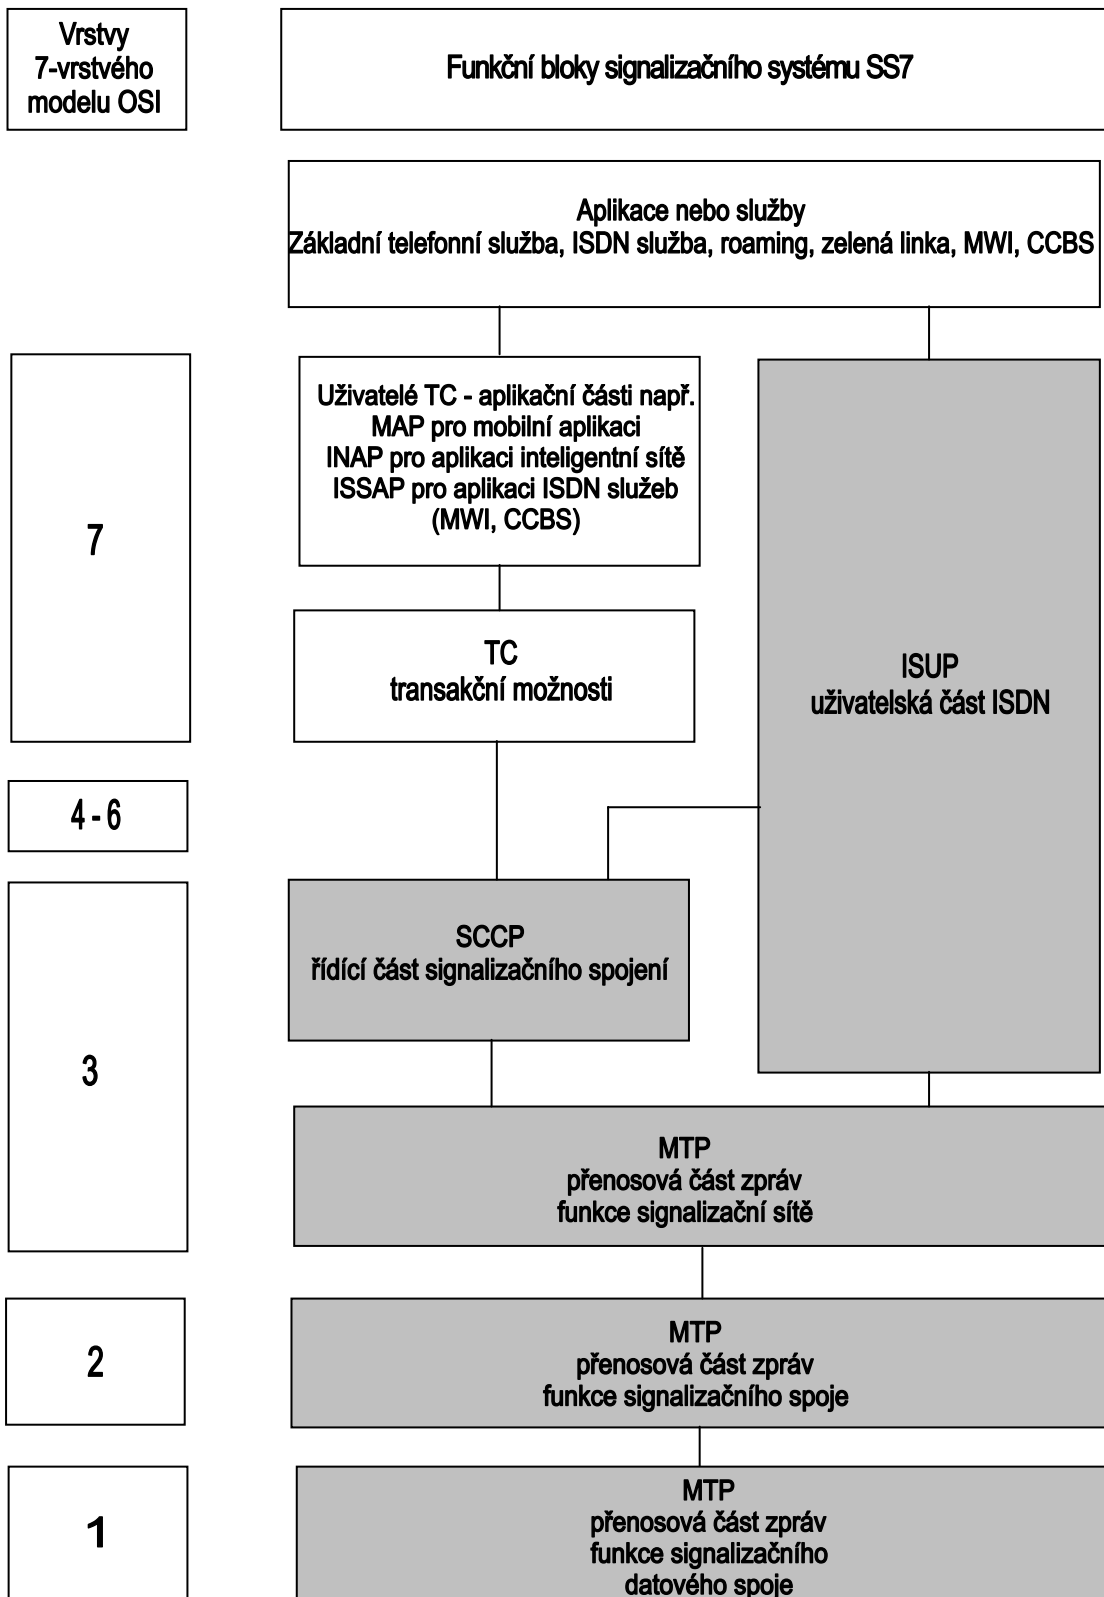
Vrstvy 7-vrstvého modelu OSI

Funkční bloky signalizačního systému SS7

Aplikace nebo služby
Základní telefonní služba, ISDN služba, roaming, zelená linka, MWI, CCBS

7

Uživatelé TC - aplikační části např.
MAP pro mobilní aplikaci
INAP pro aplikaci inteligentní sítě
ISSAP pro aplikaci ISDN služeb
(MWI, CCBS)

TC
transakční možnosti

ISUP
uživatelská část ISDN

4 - 6

3

SCCP
řídící část signalizačního spojení

MTP
přenosová část zpráv
funkce signalizační sítě

2

MTP
přenosová část zpráv
funkce signalizačního spoje

1

MTP
přenosová část zpráv
funkce signalizačního
datového spoje